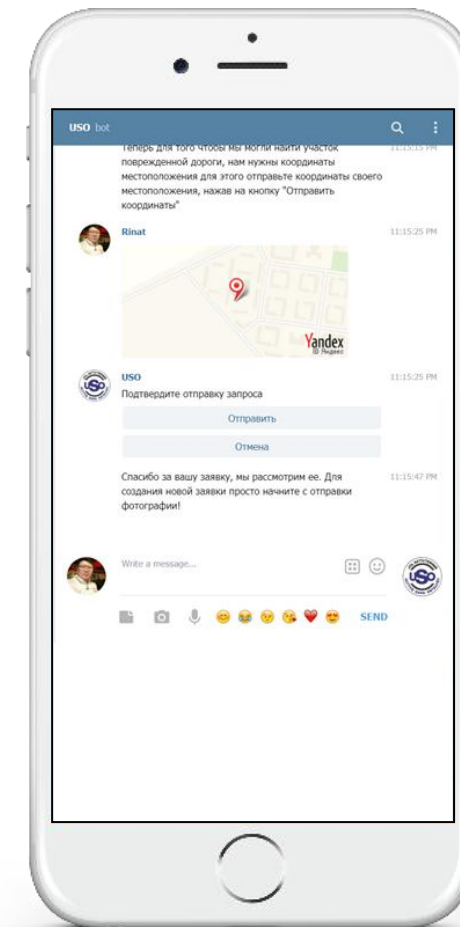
USO bot

Теперь для того чтобы мы могли найти участок поврежденной дороги, нам нужны координаты местоположения для этого отправьте координаты своего местоположения, нажав на кнопку "Отправить координаты"

11:15:15 PM

Rinat

11:15:25 PM

Yandex
© Яндекс

USO

11:15:25 PM

Подтвердите отправку запроса

Отправить

Отмена

Спасибо за вашу заявку, мы рассмотрим ее. Для создания новой заявки просто начните с отправки фотографии!

11:15:47 PM

Write a message...

SEND